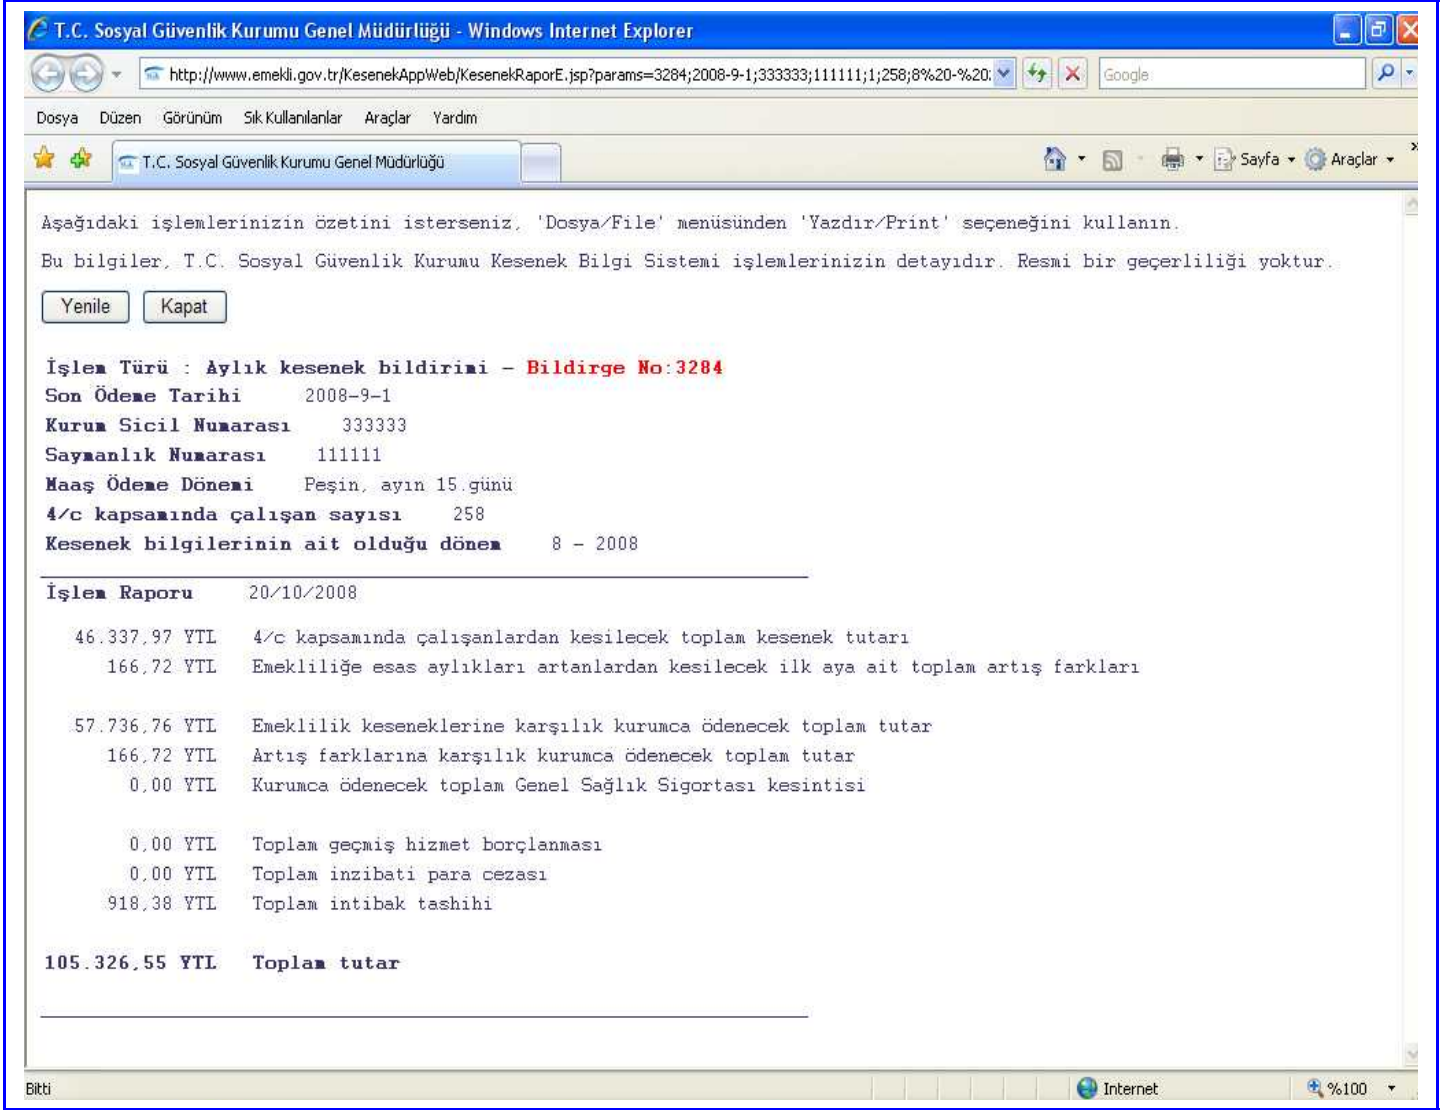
T.C. Sosyal Güvenlik Kurumu Genel Müdürlüğü - Windows Internet Explorer

http://www.emekli.gov.tr/KesenekAppWeb/KesenekRaporE.jsp?params=3284;2008-9-1;333333;111111;1;258;8%20-%20

Google

Dosya Düzen Görünüm Sık Kullanılanlar Araçlar Yardım

T.C. Sosyal Güvenlik Kurumu Genel Müdürlüğü

Sayfa Araçlar

Aşağıdaki işlemlerinizin özetini isterseniz, 'Dosya/File' menüsünden 'Yazdır/Print' seçeneğini kullanın.

Bu bilgiler, T.C. Sosyal Güvenlik Kurumu Kesenek Bilgi Sistemi işlemlerinizin detayıdır. Resmi bir geçerliliği yoktur.

Yenile Kapat

İşlem Türü : Aylık kesenek bildirimi – Bildirge No:3284
Son Ödeme Tarihi 2008-9-1
Kurum Sicil Numarası 333333
Saymanlık Numarası 111111
Maaş Ödeme Dönemi Peşin, ayın 15.günü
4/c kapsamında çalışan sayısı 258
Kesenek bilgilerinin ait olduğu dönem 8 - 2008

İşlem Raporu 20/10/2008

46.337,97 YTL 4/c kapsamında çalışanlardan kesilecek toplam kesenek tutarı
166,72 YTL Emekliliğe esas aylıkları artanlardan kesilecek ilk aya ait toplam artış farkları

57.736,76 YTL Emeklilik keseneklerine karşılık kurumca ödenecek toplam tutar
166,72 YTL Artış farklarına karşılık kurumca ödenecek toplam tutar
0,00 YTL Kurumca ödenecek toplam Genel Sağlık Sigortası kesintisi

0,00 YTL Toplam geçmiş hizmet borçlanması
0,00 YTL Toplam inzibati para cezası
918,38 YTL Toplam intibak tashihi

105.326,55 YTL Toplam tutar

Bitti Internet %100